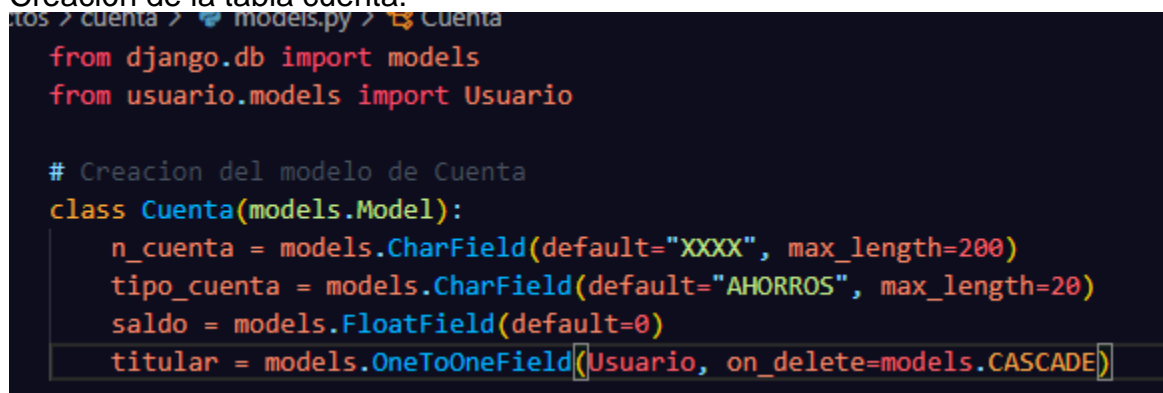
Creacion de la tabla cuenta.

ctos > cuenta > models.py > Cuenta

from django.db import models
from usuario.models import Usuario

# Creacion del modelo de Cuenta
class Cuenta(models.Model):
    n_cuenta = models.CharField(default="XXXX", max_length=200)
    tipo_cuenta = models.CharField(default="AHORROS", max_length=20)
    saldo = models.FloatField(default=0)
    titular = models.OneToOneField(Usuario, on_delete=models.CASCADE)